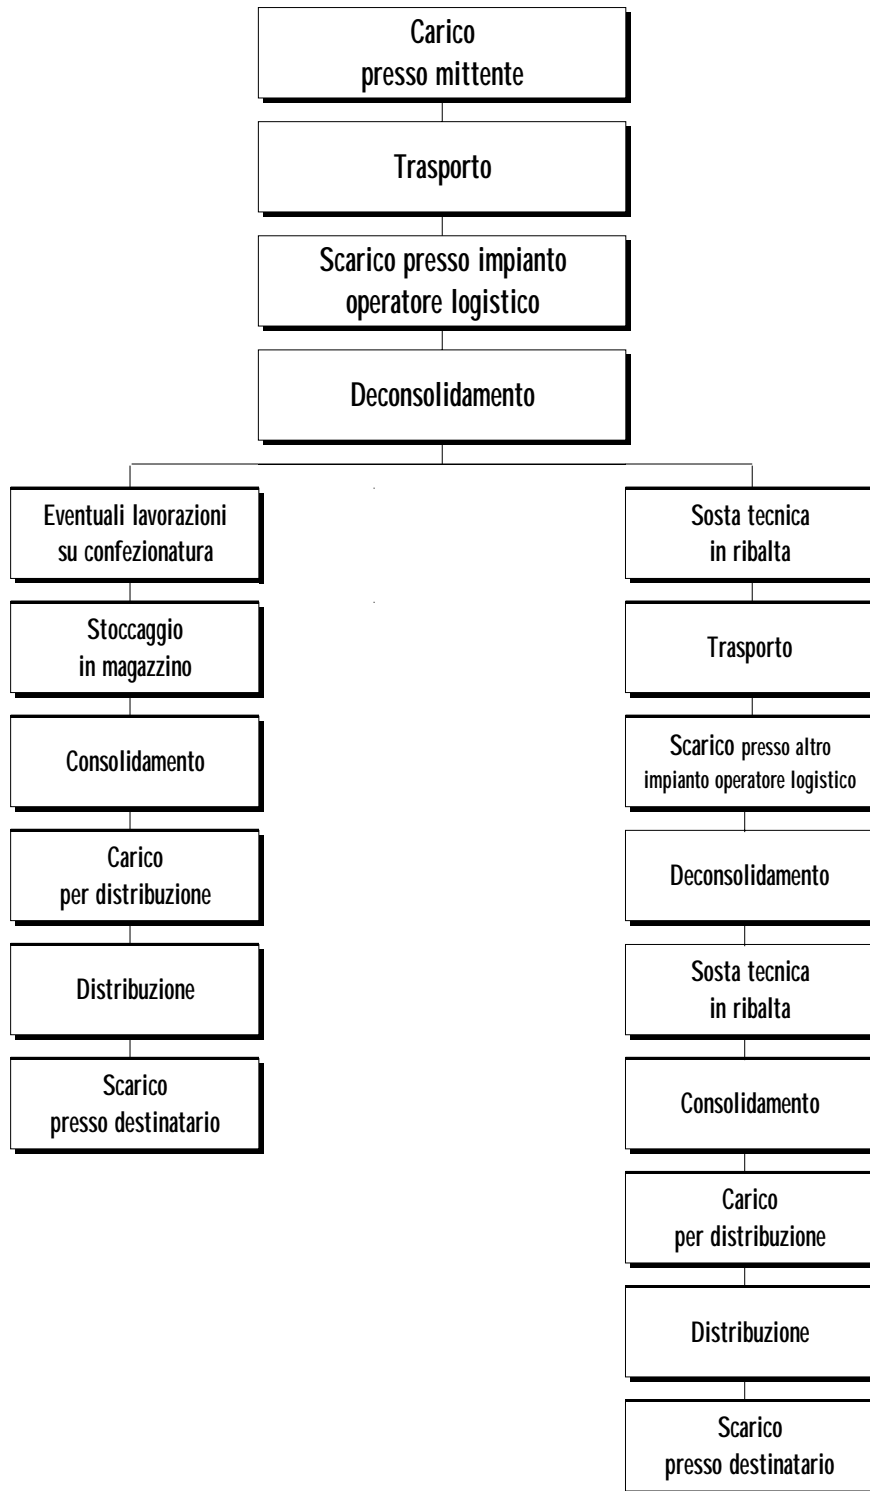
Carico presso mittente

Trasporto

Scarico presso impianto operatore logistico

Deconsolidamento

Eventuali lavorazioni su confezionatura

Stoccaggio in magazzino

Consolidamento

Carico per distribuzione

Distribuzione

Scarico presso destinatario

Sosta tecnica in ribalta

Trasporto

Scarico presso altro impianto operatore logistico

Deconsolidamento

Sosta tecnica in ribalta

Consolidamento

Carico per distribuzione

Distribuzione

Scarico presso destinatario